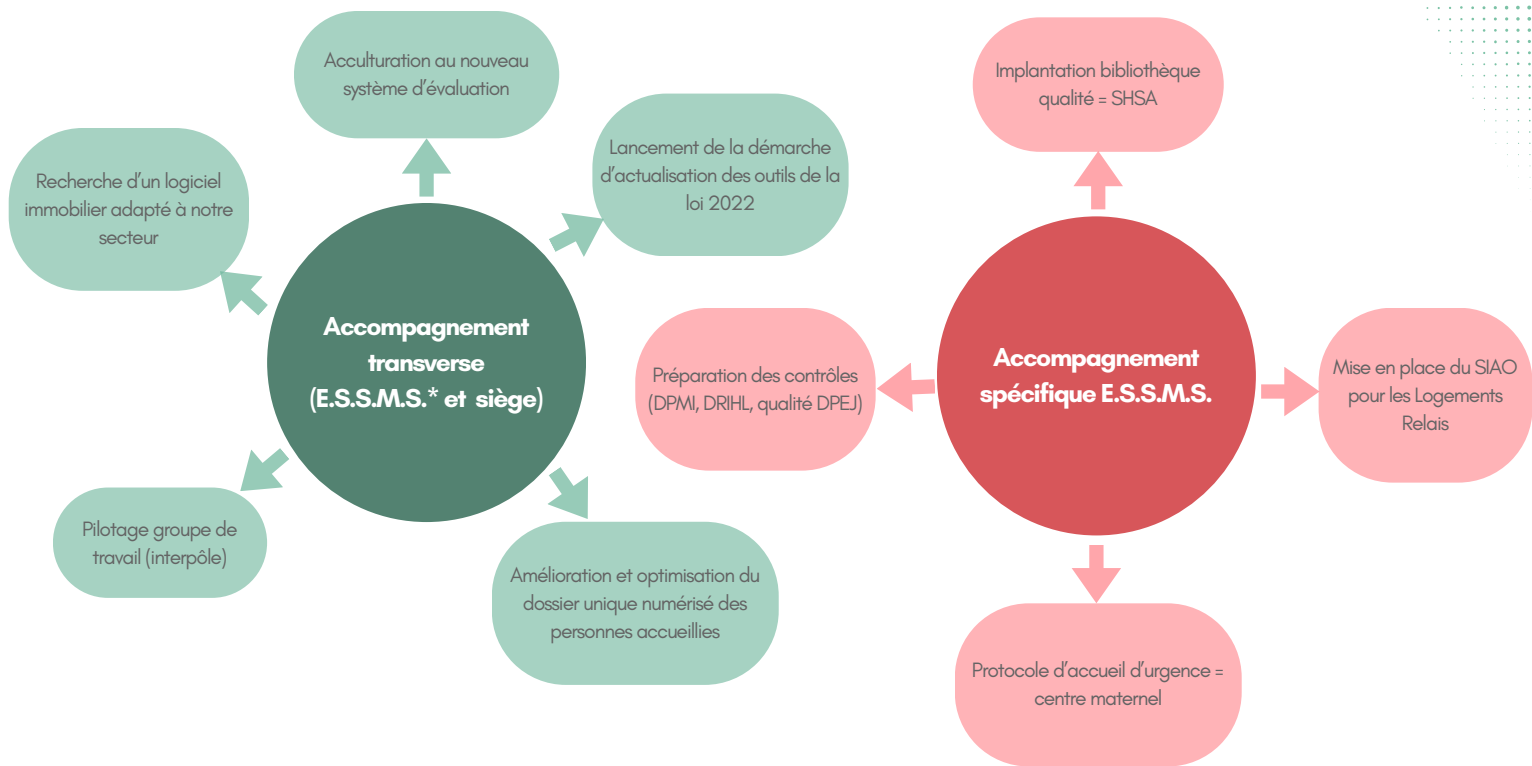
Accompagnement transverse (E.S.S.M.S.* et siège)

Acculturation au nouveau système d'évaluation

Lancement de la démarche d'actualisation des outils de la loi 2022

Recherche d'un logiciel immobilier adapté à notre secteur

Pilotage groupe de travail (interpôle)

Amélioration et optimisation du dossier unique numérisé des personnes accueillies

Accompagnement spécifique E.S.S.M.S.

Implantation bibliothèque qualité = SHSA

Préparation des contrôles (DPMI, DRIHL, qualité DPEJ)

Mise en place du SIAO pour les Logements Relais

Protocole d'accueil d'urgence = centre maternel